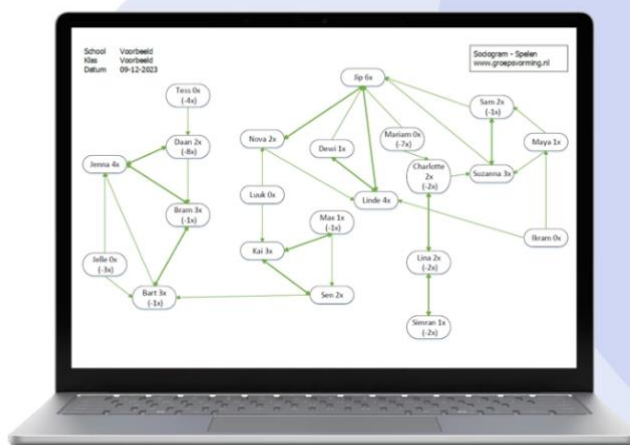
School Voorbeeld
Klas Voorbeeld
Datum 09-12-2023

Sociogram - Spelen
www.groepsvorming.nl

Tess 0x (-4x)

Daan 2x (-8x)

Jenna 4x

Bram 3x (-1x)

Jelle 0x (-3x)

Bart 3x (-1x)

Nova 2x

Luuk 0x

Kai 3x

Max 1x (-1x)

Sen 2x

Jip 6x

Dewi 1x

Mariam 0x (-7x)

Linde 4x

Charlotte 2x (-2x)

Lina 2x (-2x)

Simran 1x (-2x)

Sam 2x (-1x)

Suzanna 3x

Maya 1x

Ibram 0x